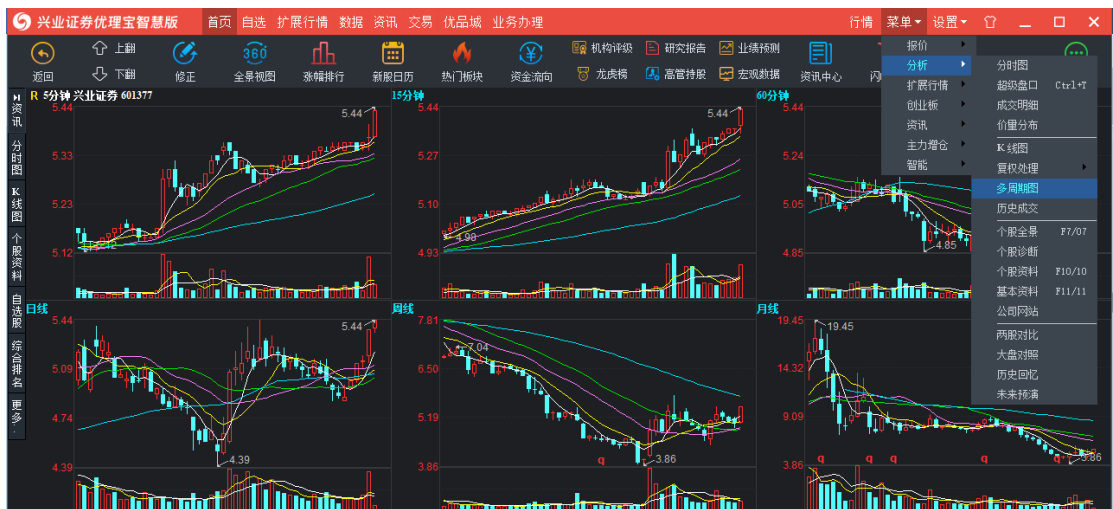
兴业证券优理宝智慧版 首页 自选 扩展行情 数据 资讯 交易 优品城 业务办理 行情 菜单 设置

返回 上翻 下翻 修正 全景视图 涨幅排行 新股日历 热门板块 资金流向 机构评级 龙虎榜 研究报告 高管持股 业绩预测 宏观数据 资讯中心

资讯 分时图 K线图 个股资料 自选股 综合排名 更多

R 5分钟 兴业证券 601377
5.44 5.33 5.23 5.12
5.44

15分钟
5.44 5.27 5.10 4.93
5.44 4.98

60分钟
5.44 5.24 5.05 4.85
4.85

日线
5.44 5.09 4.74 4.39
5.44 4.39

周线
7.81 6.50 5.19 3.86
7.04 3.86

月线
19.45 14.32 9.09 3.86
19.45 3.86

报价
分析
扩展行情
创业板
资讯
主力增仓
智能

分时图
超级盘口 Ctrl+T
成交明细
价量分布
K线图
复权处理
多周期图
历史成交
个股全景 F7/07
个股诊断
个股资料 F10/10
基本资料 F11/11
公司网站
两股对比
大盘对照
历史回忆
未来预演